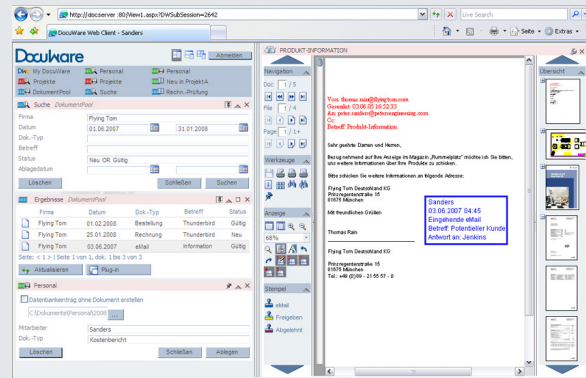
http://docserver:80/View1.aspx?DWSubSession=2642

Live Search

DocuWare Web Client - Sanders

Seite Extras

DocuWare

Abmelden

My DocuWare
Personal
Personal
Projekte
Projekte
New in ProjektA
DokumentPool
Suche
Rechn.-Prüfung

Suche DokumentPool

Firma Flying Tom
Datum 01.06.2007 31.01.2008
Dok.-Typ
Betreff
Status Neu OR Gültig
Ablagedatum

Löschen Schließen Suchen

Ergebnisse DokumentPool

| Firma | Datum | Dok.-Typ | Betreff | Status |
|---|---|---|---|---|
| Flying Tom | 01.02.2008 | Bestellung | Thunderbird | Gültig |
| Flying Tom | 25.01.2008 | Rechnung | Thunderbird | Gültig |
| Flying Tom | 03.06.2007 | eMail | Information | Gültig |

Seite: < 1 > | Seite 1 von 1, 3 von 3

Aktualisieren Plug-in

Personal

Datenbankeintrag ohne Dokument erstellen

C:\Dokumente\Personal\2008

Mitarbeiter Sanders
Dok.-Typ Kostenbericht

Löschen Schließen Ablegen

PRODUKT-INFORMATION

Navigation
Doc 1 / 3
File 1 / 4
Page 1 / 1+

Werkzeuge

Anzeige
68%

Stempel
eMail
Freigeben
Abgelehnt

Übersicht

Von: thomas.rain@flyingtom.com
Gesendet: 03.06.05 16:52:33
An: peter.sanders@peterengineering.com
Cc:
Betreff: Produkt-Information

Sehr geehrte Damen und Herren,

Bezug nehmend auf Ihre Anzeige im Magazin „Rummelplatz" möchte ich Sie bitten, uns weitere Informationen über Ihre Produkte zu schicken.

Bitte schicken Sie weitere Informationen an folgende Adresse:

Flying Tom Deutschland KG
Prinzregentenstraße 15
81675 München

Mit freundlichen Grüßen

Thomas Rain

Flying Tom Deutschland KG
Prinzregentenstraße 15
81675 München
Tel.: +49 (0) 89 / 1 23 45 67

Sanders
03.06.2007 04:45
Eingehende eMail
Betreff: Potentieller Kunde
Antwort an: Jenkins